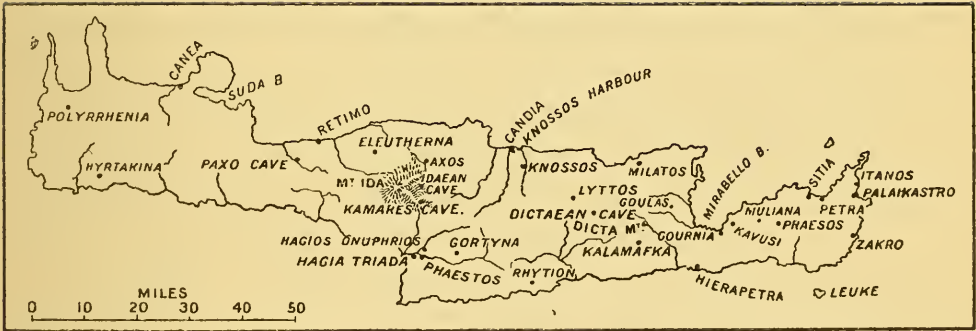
CANEA
SUDA B.
POLYRRHENIA
RETIMO
ELEUTHERNA
CANDIA
KNOSSOS HARBOUR
HYRTAKINA
PAXO CAVE
AXOS
IDAEAN CAVE
Mᵀ IDA
KNOSSOS
MILATOS
SITIA
ITANOS
PALAIKASTRO
LYTTOS
GOULAS
MIRABELLO B.
KAMARES CAVE.
DICTAEAN CAVE
MULIANA
PETRA
PRAESOS
DICTA Mᵀ
GOURNIA
KAVUSI
HAGIOS ONUPHRIOS
GORTYNA
ZAKRO
HAGIA TRIADA
KALAMAFKA
PHAESTOS
RHYTION
HIERAPETRA
LEUKE
MILES
0 10 20 30 40 50